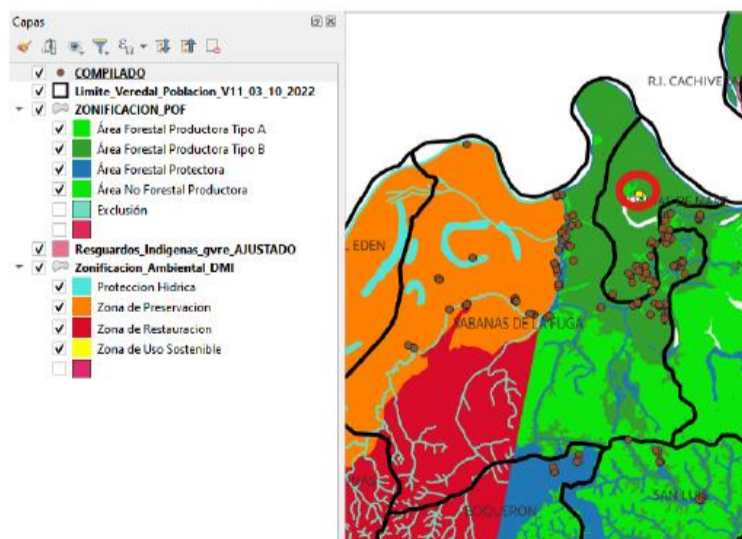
Capas

COMPILADO
Limite_Veredal_Poblacion_V11_03_10_2022
ZONIFICACION_POF
Área Forestal Productora Tipo A
Área Forestal Productora Tipo B
Área Forestal Protectora
Área No Forestal Productora
Exclusión
Resguardos_Indigenas_gvre_AJUSTADO
Zonificacion_Ambiental_DMI
Proteccion Hidrica
Zona de Preservacion
Zona de Restauracion
Zona de Uso Sostenible

R.I. CACHIVE
EL EDEN
SABANAS DE LA FUGA
BOQUERON
SAN LUI